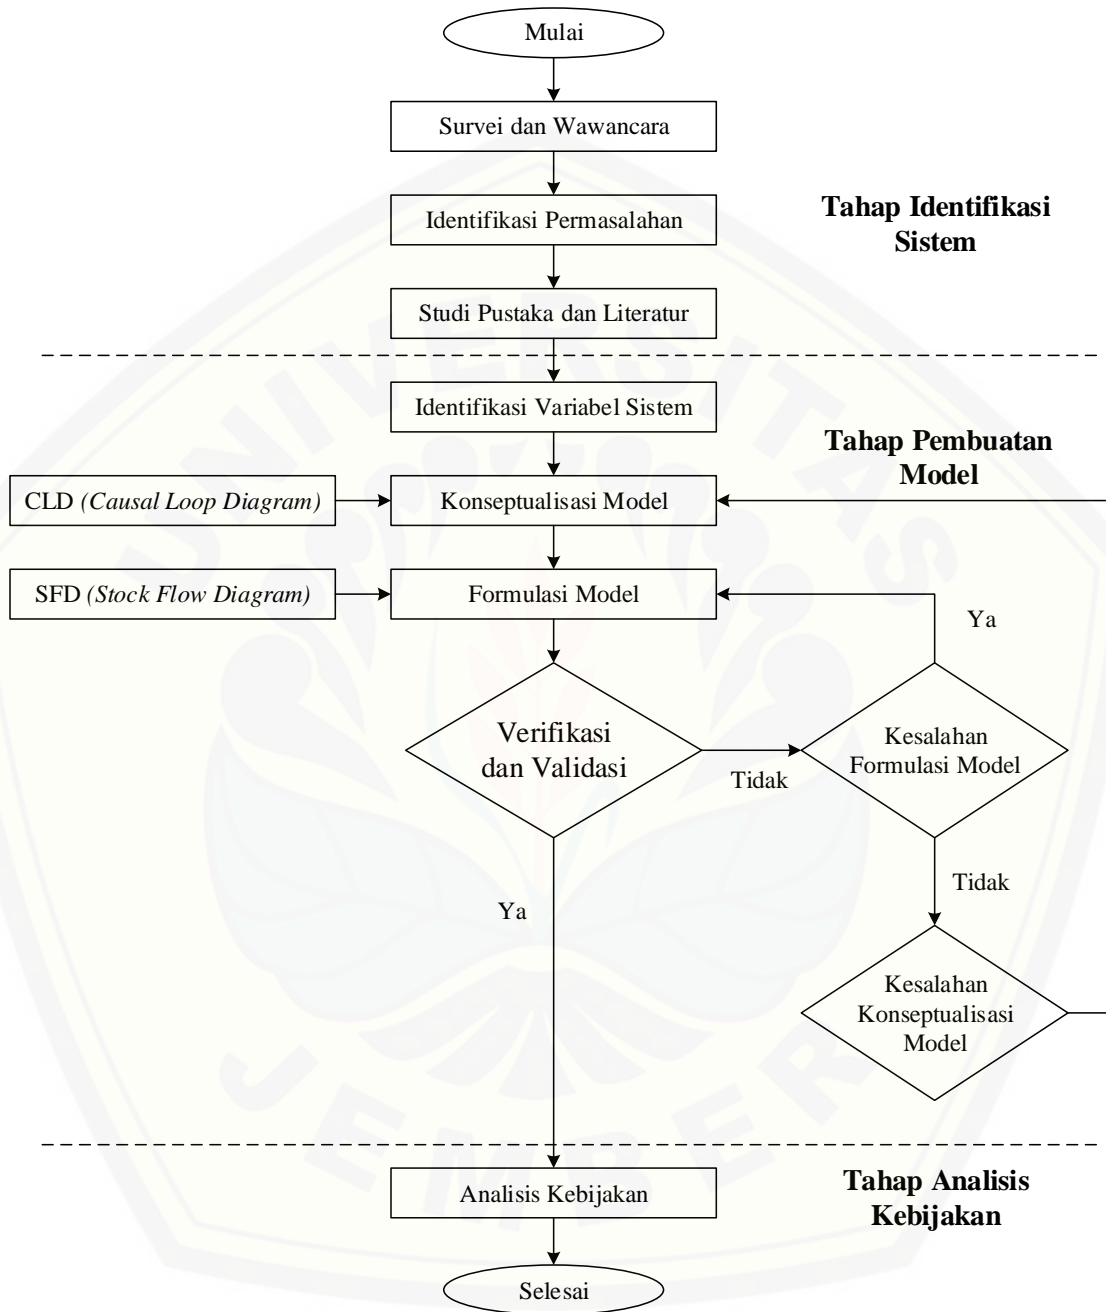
Mulai

Survei dan Wawancara

Identifikasi Permasalahan

Tahap Identifikasi Sistem

Studi Pustaka dan Literatur

Identifikasi Variabel Sistem

Tahap Pembuatan Model

CLD *(Causal Loop Diagram)*

Konseptualisasi Model

SFD *(Stock Flow Diagram)*

Formulasi Model

Ya

Verifikasi dan Validasi

Tidak

Kesalahan Formulasi Model

Tidak

Ya

Kesalahan Konseptualisasi Model

Analisis Kebijakan

Tahap Analisis Kebijakan

Selesai